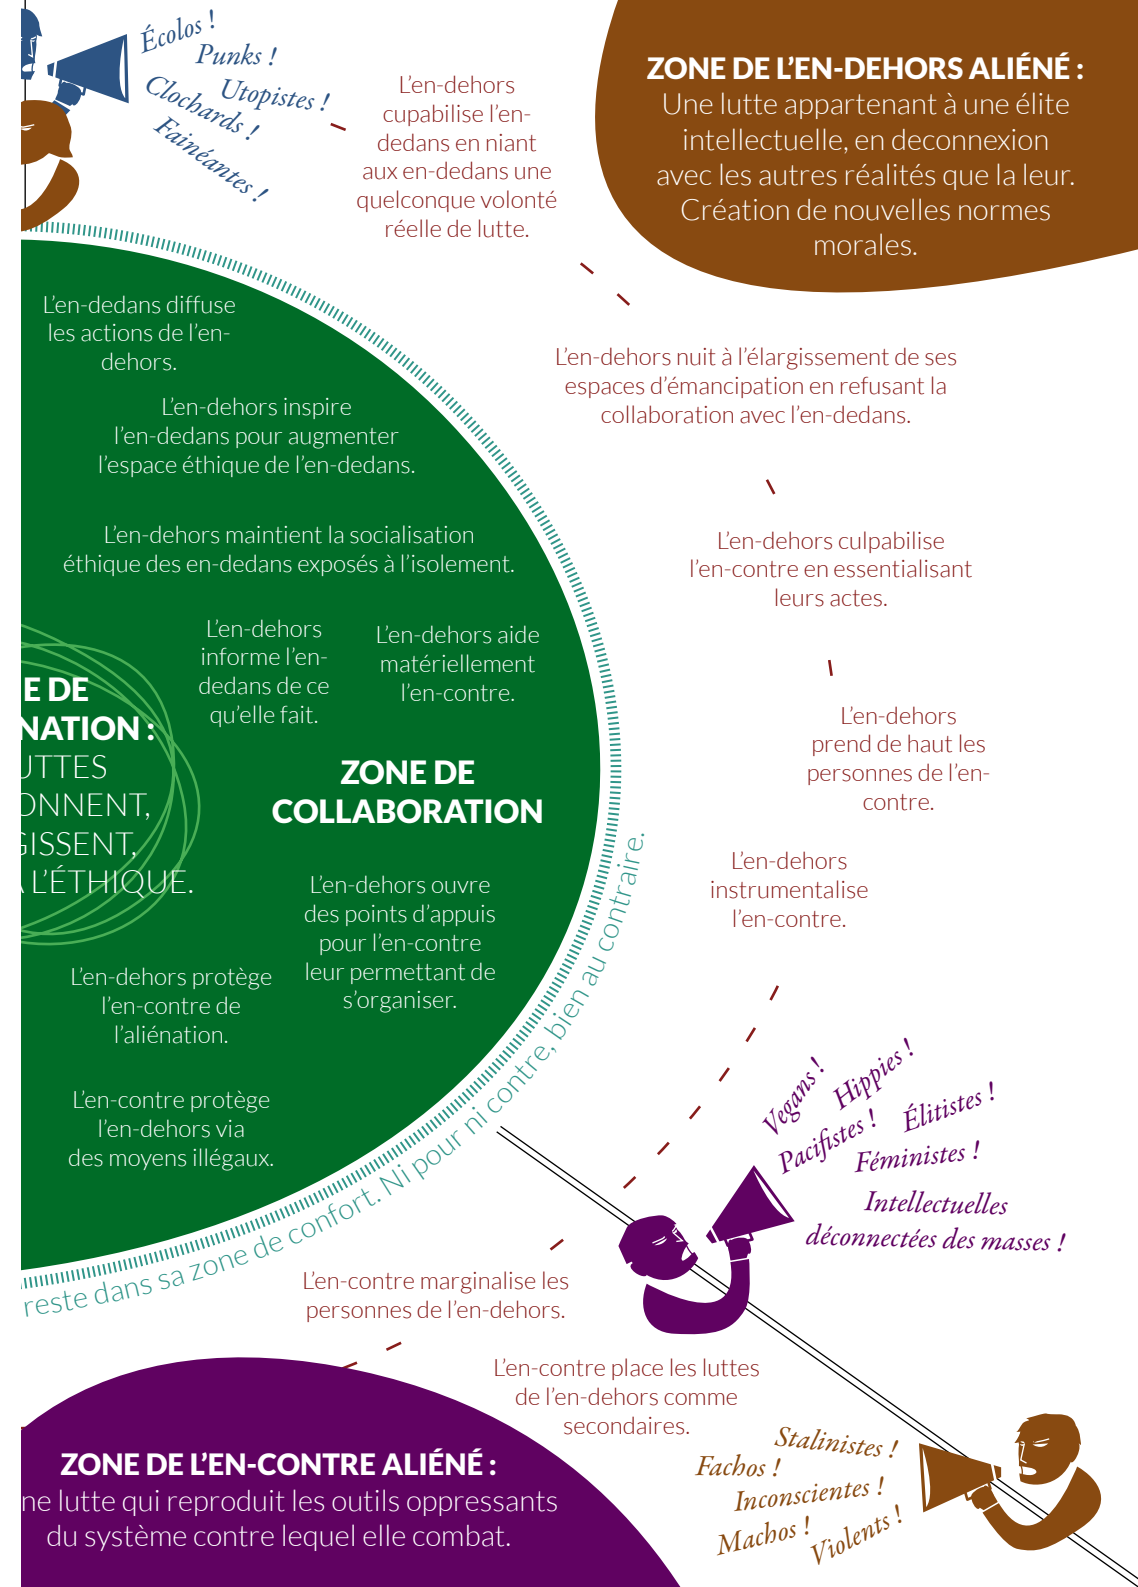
Écolos !
Punks !
Utopistes !
Clochards !
Fainéantes !

L'en-dehors cupabilise l'en-dedans en niant aux en-dedans une quelconque volonté réelle de lutte.

ZONE DE L'EN-DEHORS ALIÉNÉ :
Une lutte appartenant à une élite intellectuelle, en deconnexion avec les autres réalités que la leur. Création de nouvelles normes morales.

L'en-dedans diffuse les actions de l'en-dehors.

L'en-dehors inspire l'en-dedans pour augmenter l'espace éthique de l'en-dedans.

L'en-dehors nuit à l'élargissement de ses espaces d'émancipation en refusant la collaboration avec l'en-dedans.

L'en-dehors maintient la socialisation éthique des en-dedans exposés à l'isolement.

L'en-dehors culpabilise l'en-contre en essentialisant leurs actes.

L'en-dehors informe l'en-dedans de ce qu'elle fait.

L'en-dehors aide matériellement l'en-contre.

E DE
NATION :
UTTES
ONNENT,
GISSENT,
L'ÉTHIQUE.

ZONE DE COLLABORATION

L'en-dehors prend de haut les personnes de l'en-contre.

L'en-dehors instrumentalise l'en-contre.

L'en-dehors ouvre des points d'appuis pour l'en-contre leur permettant de s'organiser.

L'en-dehors protège l'en-contre de l'aliénation.

L'en-contre protège l'en-dehors via des moyens illégaux.

reste dans sa zone de confort. Ni pour ni contre, bien au contraire.

Vegans ! Hippies !
Pacifistes ! Élitistes !
Féministes !
Intellectuelles déconnectées des masses !

L'en-contre marginalise les personnes de l'en-dehors.

L'en-contre place les luttes de l'en-dehors comme secondaires.

ZONE DE L'EN-CONTRE ALIÉNÉ :
ne lutte qui reproduit les outils oppressants du système contre lequel elle combat.

Stalinistes !
Fachos !
Inconscientes !
Machos !
Violents !